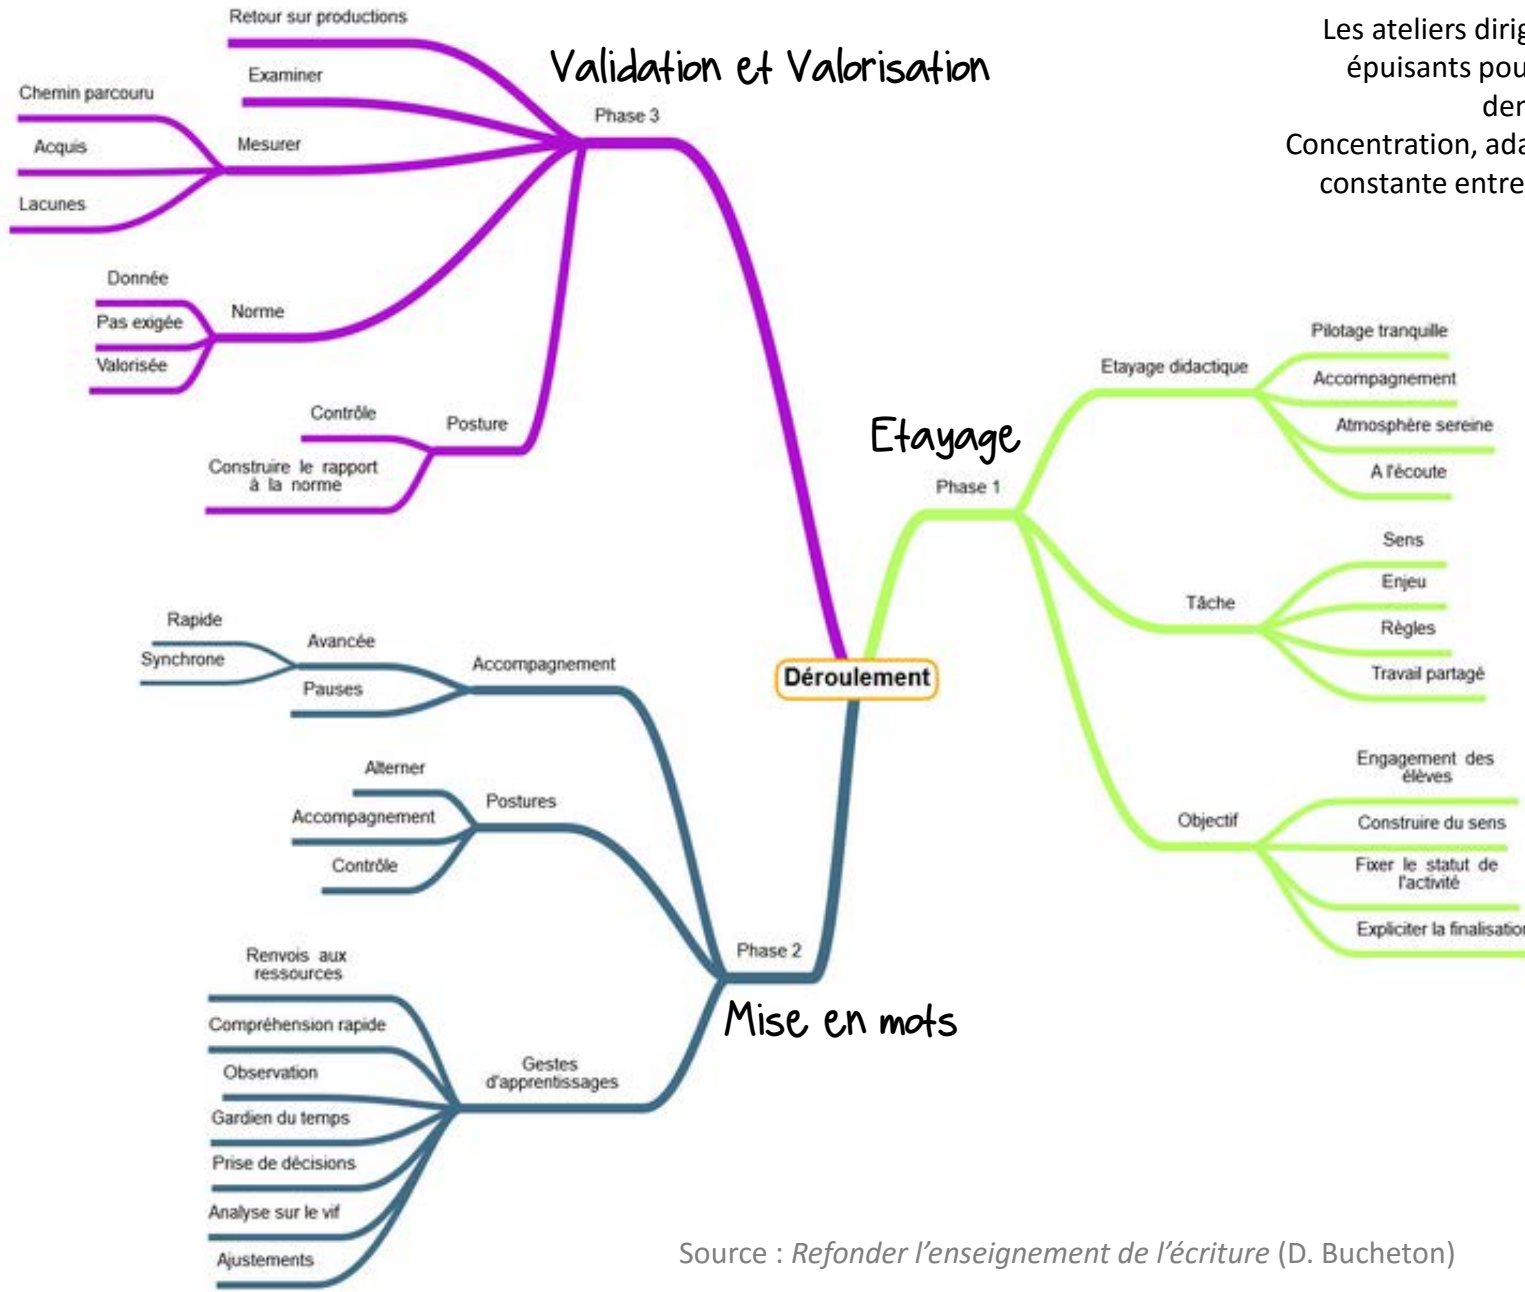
Les ateliers dirig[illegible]
épuisants pou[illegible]
der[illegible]
Concentration, ada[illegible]
constante entre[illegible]

Validation et Valorisation

Phase 3

Retour sur productions

Examiner

Mesurer

Chemin parcouru

Acquis

Lacunes

Norme

Donnée

Pas exigée

Valorisée

Posture

Contrôle

Construire le rapport à la norme

Déroulement

Etayage

Phase 1

Etayage didactique

Pilotage tranquille

Accompagnement

Atmosphère sereine

A l'écoute

Tâche

Sens

Enjeu

Règles

Travail partagé

Objectif

Engagement des élèves

Construire du sens

Fixer le statut de l'activité

Expliciter la finalisatio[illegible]

Mise en mots

Phase 2

Accompagnement

Avancée

Rapide

Synchrone

Pauses

Postures

Alterner

Accompagnement

Contrôle

Gestes d'apprentissages

Renvois aux ressources

Compréhension rapide

Observation

Gardien du temps

Prise de décisions

Analyse sur le vif

Ajustements

Source : *Refonder l'enseignement de l'écriture* (D. Bucheton)